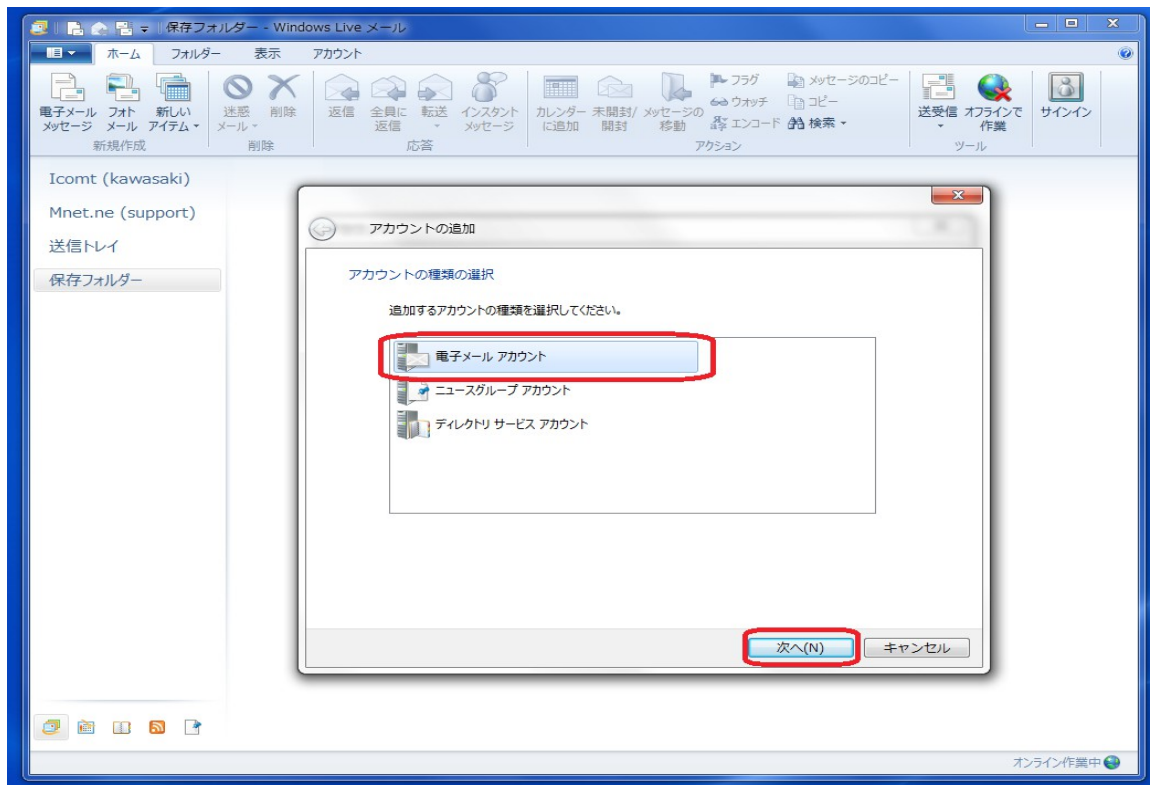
保存フォルダー - Windows Live メール

ホーム フォルダー 表示 アカウント

電子メール メッセージ
フォト メール
新しい アイテム
新規作成

迷惑 メール
削除
削除

返信
全員に 返信
転送
インスタント メッセージ
応答

カレンダー に追加
未開封/ 開封
メッセージの 移動
フラグ
ウォッチ
エンコード
メッセージのコピー
コピー
検索
アクション

送受信
オフラインで 作業
ツール

サインイン

Icomt (kawasaki)
Mnet.ne (support)
送信トレイ
保存フォルダー

アカウントの追加

アカウントの種類の選択

追加するアカウントの種類を選択してください。

電子メール アカウント
ニュースグループ アカウント
ディレクトリ サービス アカウント

次へ(N)
キャンセル

オンライン作業中